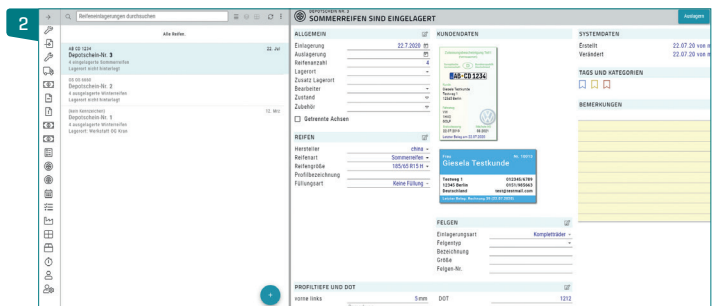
2

Reifeneinlagerungen durchsuchen

Alle Reifen.

AB CD 1234
Depotschein-Nr. 3
4 eingelagerte Sommerreifen
Lagerort nicht hinterlegt
22. Jul

DD DD 0000
Depotschein-Nr. 2
4 ausgelagerte Winterreifen
Lagerort nicht hinterlegt

(kein Kennzeichen)
Depotschein-Nr. 1
4 ausgelagerte Winterreifen
Lagerort: Werkstatt OG Kran
12. Mrz

DEPOTSCHEIN NR. 3
SOMMERREIFEN SIND EINGELAGERT

Auslagern

ALLGEMEIN
Einlagerung 22.7.2020
Auslagerung
Reifenanzahl 4
Lagerort –
Zusatz Lagerort
Bearbeiter
Zustand
Zubehör
Getrennte Achsen

KUNDENDATEN

AB-CD 1234

Giesela Testkunde

Testweg 1
12345 Berlin
Deutschland
01234/56789
0151/985663
test@testmail.com

REIFEN
Hersteller china
Reifenart Sommerreifen
Reifengröße 185/65 R15 H
Profilbezeichnung
Füllungsart Keine Füllung

FELGEN
Einlagerungsart Kompletträder
Felgentyp
Bezeichnung
Größe
Felgen-Nr.

PROFILTIEFE UND DOT
vorne links 5 mm DOT 1212

SYSTEMDATEN
Erstellt 22.07.20 von
Verändert 22.07.20 von

TAGS UND KATEGORIEN

BEMERKUNGEN